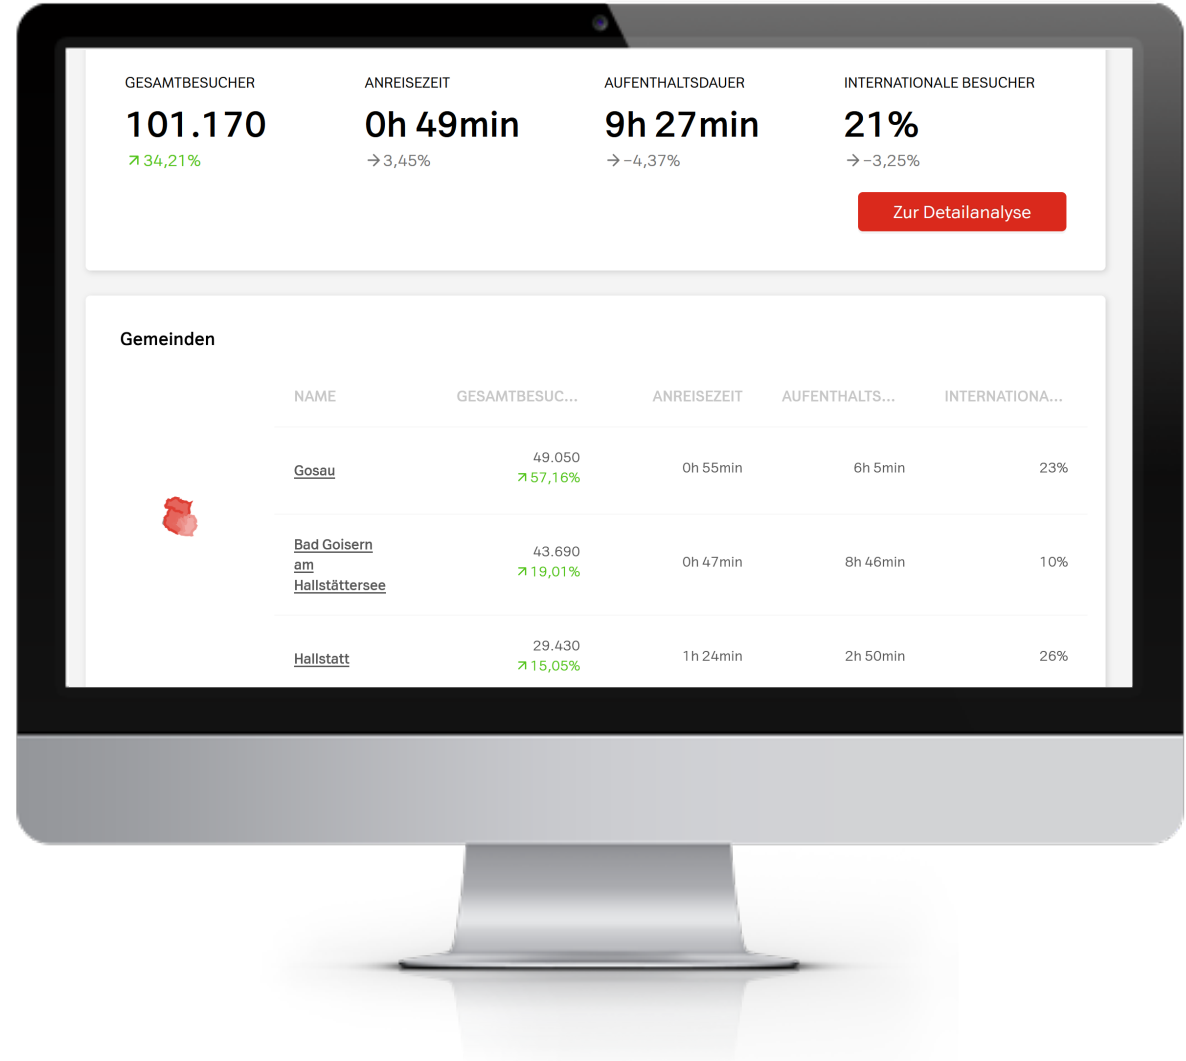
GESAMTBESUCHER
101.170
↗34,21%

ANREISEZEIT
0h 49min
→3,45%

AUFENTHALTSDAUER
9h 27min
→-4,37%

INTERNATIONALE BESUCHER
21%
→-3,25%

Zur Detailanalyse

Gemeinden

| NAME | GESAMTBESUC... | ANREISEZEIT | AUFENTHALTS... | INTERNATIONA... |
|---|---|---|---|---|
| Gosau | 49.050 ↗57,16% | 0h 55min | 6h 5min | 23% |
| Bad Goisern am Hallstättersee | 43.690 ↗19,01% | 0h 47min | 8h 46min | 10% |
| Hallstatt | 29.430 ↗15,05% | 1h 24min | 2h 50min | 26% |